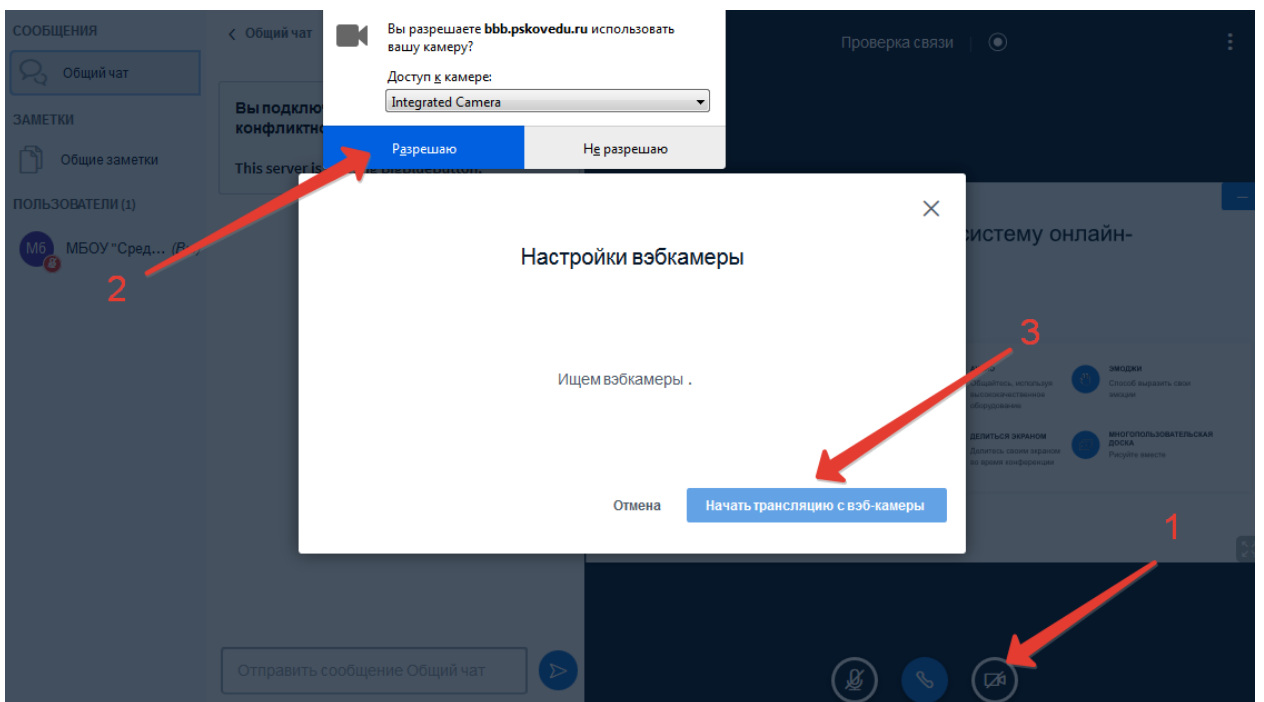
СООБЩЕНИЯ

Общий чат

ЗАМЕТКИ

Общие заметки

ПОЛЬЗОВАТЕЛИ (1)

МБ МБОУ "Сред... (В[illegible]

< Общий чат

Вы подклю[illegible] конфликтн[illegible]

This server is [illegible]

Отправить сообщение Общий чат

Вы разрешаете **bbb.pskovedu.ru** использовать вашу камеру?

Доступ к камере:

Integrated Camera

Разрешаю

Не разрешаю

Проверка связи

Настройки вэбкамеры

Ищем вэбкамеры .

Отмена

Начать трансляцию с вэб-камеры

систему онлайн-

ЭМОДЖИ

Способ выразить свои эмоции

Общайтесь, используя высококачественное оборудование

ДЕЛИТЬСЯ ЭКРАНОМ

Делитесь своим экраном во время конференции

МНОГОПОЛЬЗОВАТЕЛЬСКАЯ ДОСКА

Рисуйте вместе

1

2

3